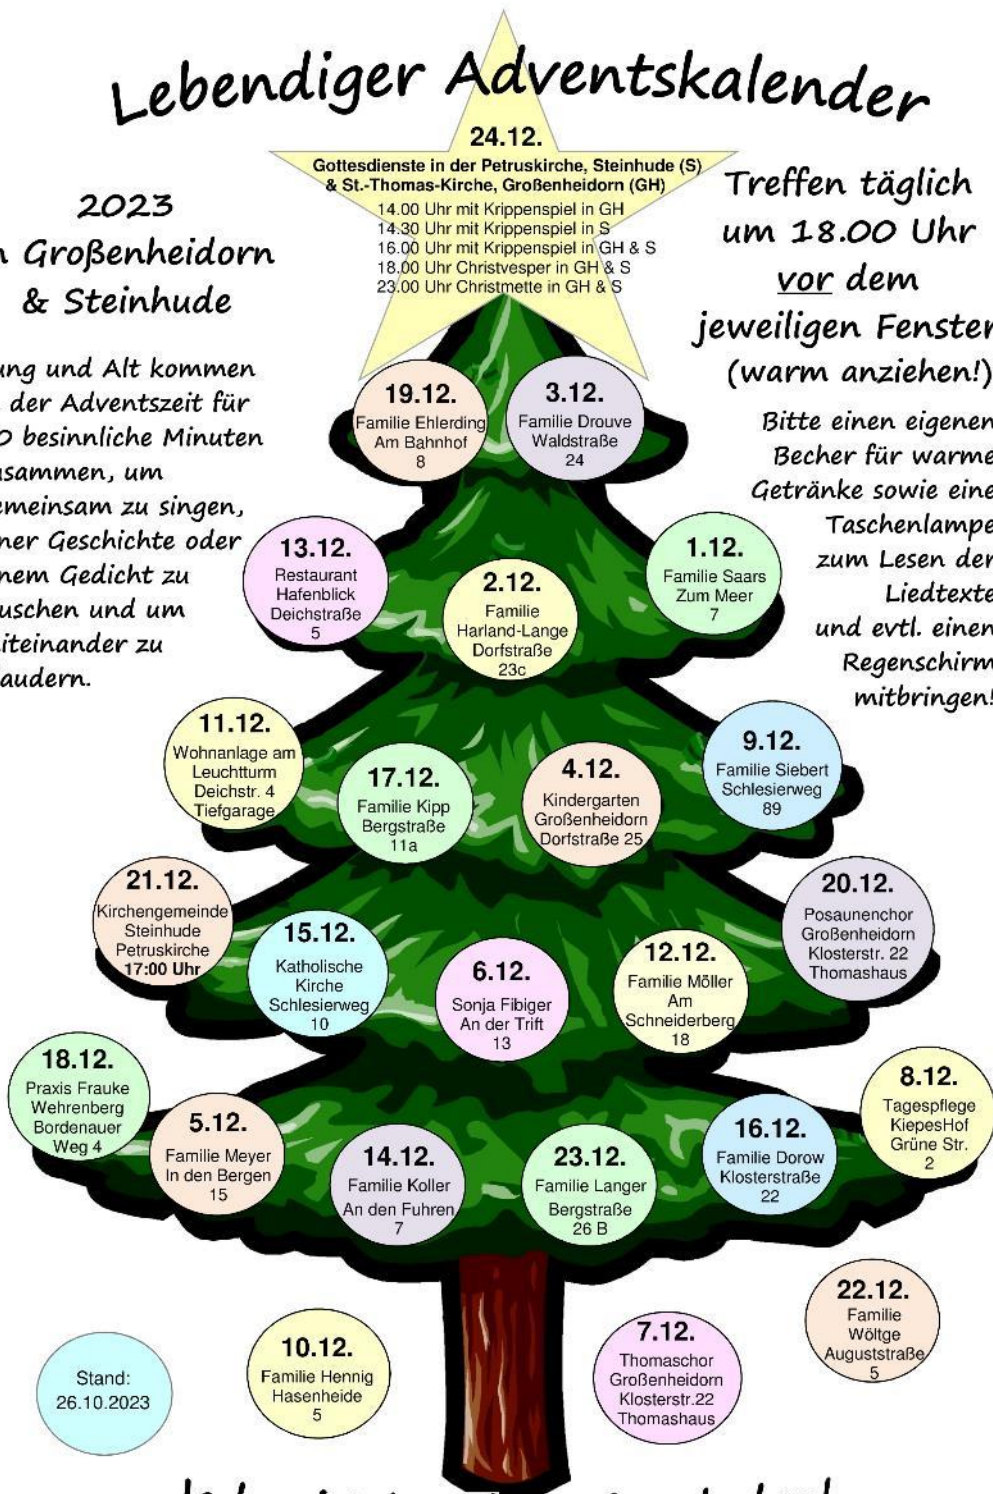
Lebendiger Adventskalender

24.12.
Gottesdienste in der Petruskirche, Steinhude (S) & St.-Thomas-Kirche, Großenheidorn (GH)
14.00 Uhr mit Krippenspiel in GH
14.30 Uhr mit Krippenspiel in S
16.00 Uhr mit Krippenspiel in GH & S
18.00 Uhr Christvesper in GH & S
23.00 Uhr Christmette in GH & S

2023
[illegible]n Großenheidorn & Steinhude

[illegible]ung und Alt kommen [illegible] der Adventszeit für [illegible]0 besinnliche Minuten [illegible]sammen, um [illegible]emeinsam zu singen, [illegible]ner Geschichte oder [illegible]nem Gedicht zu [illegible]uschen und um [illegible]iteinander zu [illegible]audern.

Treffen täglich um 18.00 Uhr vor dem jeweiligen Fenste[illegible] (warm anziehen!)

Bitte einen eigenen Becher für warme Getränke sowie eine Taschenlampe zum Lesen der Liedtexte und evtl. einen Regenschirm mitbringen!

19.12.
Familie Ehlerding
Am Bahnhof
8

3.12.
Familie Drouve
Waldstraße
24

13.12.
Restaurant
Hafenblick
Deichstraße
5

2.12.
Familie
Harland-Lange
Dorfstraße
23c

1.12.
Familie Saars
Zum Meer
7

11.12.
Wohnanlage am
Leuchtturm
Deichstr. 4
Tiefgarage

17.12.
Familie Kipp
Bergstraße
11a

4.12.
Kindergarten
Großenheidorn
Dorfstraße 25

9.12.
Familie Siebert
Schlesierweg
89

21.12.
Kirchengemeinde
Steinhude
Petruskirche
17:00 Uhr

15.12.
Katholische
Kirche
Schlesierweg
10

6.12.
Sonja Fibiger
An der Trift
13

12.12.
Familie Möller
Am
Schneiderberg
18

20.12.
Posaunenchor
Großenheidorn
Klosterstr. 22
Thomashaus

18.12.
Praxis Frauke
Wehrenberg
Bordenauer
Weg 4

5.12.
Familie Meyer
In den Bergen
15

14.12.
Familie Koller
An den Fuhren
7

23.12.
Familie Langer
Bergstraße
26 B

16.12.
Familie Dorow
Klosterstraße
22

8.12.
Tagespflege
KiepesHof
Grüne Str.
2

22.12.
Familie
Wöltge
Auguststraße
5

Stand:
26.10.2023

10.12.
Familie Hennig
Hasenheide
5

7.12.
Thomaschor
Großenheidorn
Klosterstr.22
Thomashaus

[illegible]